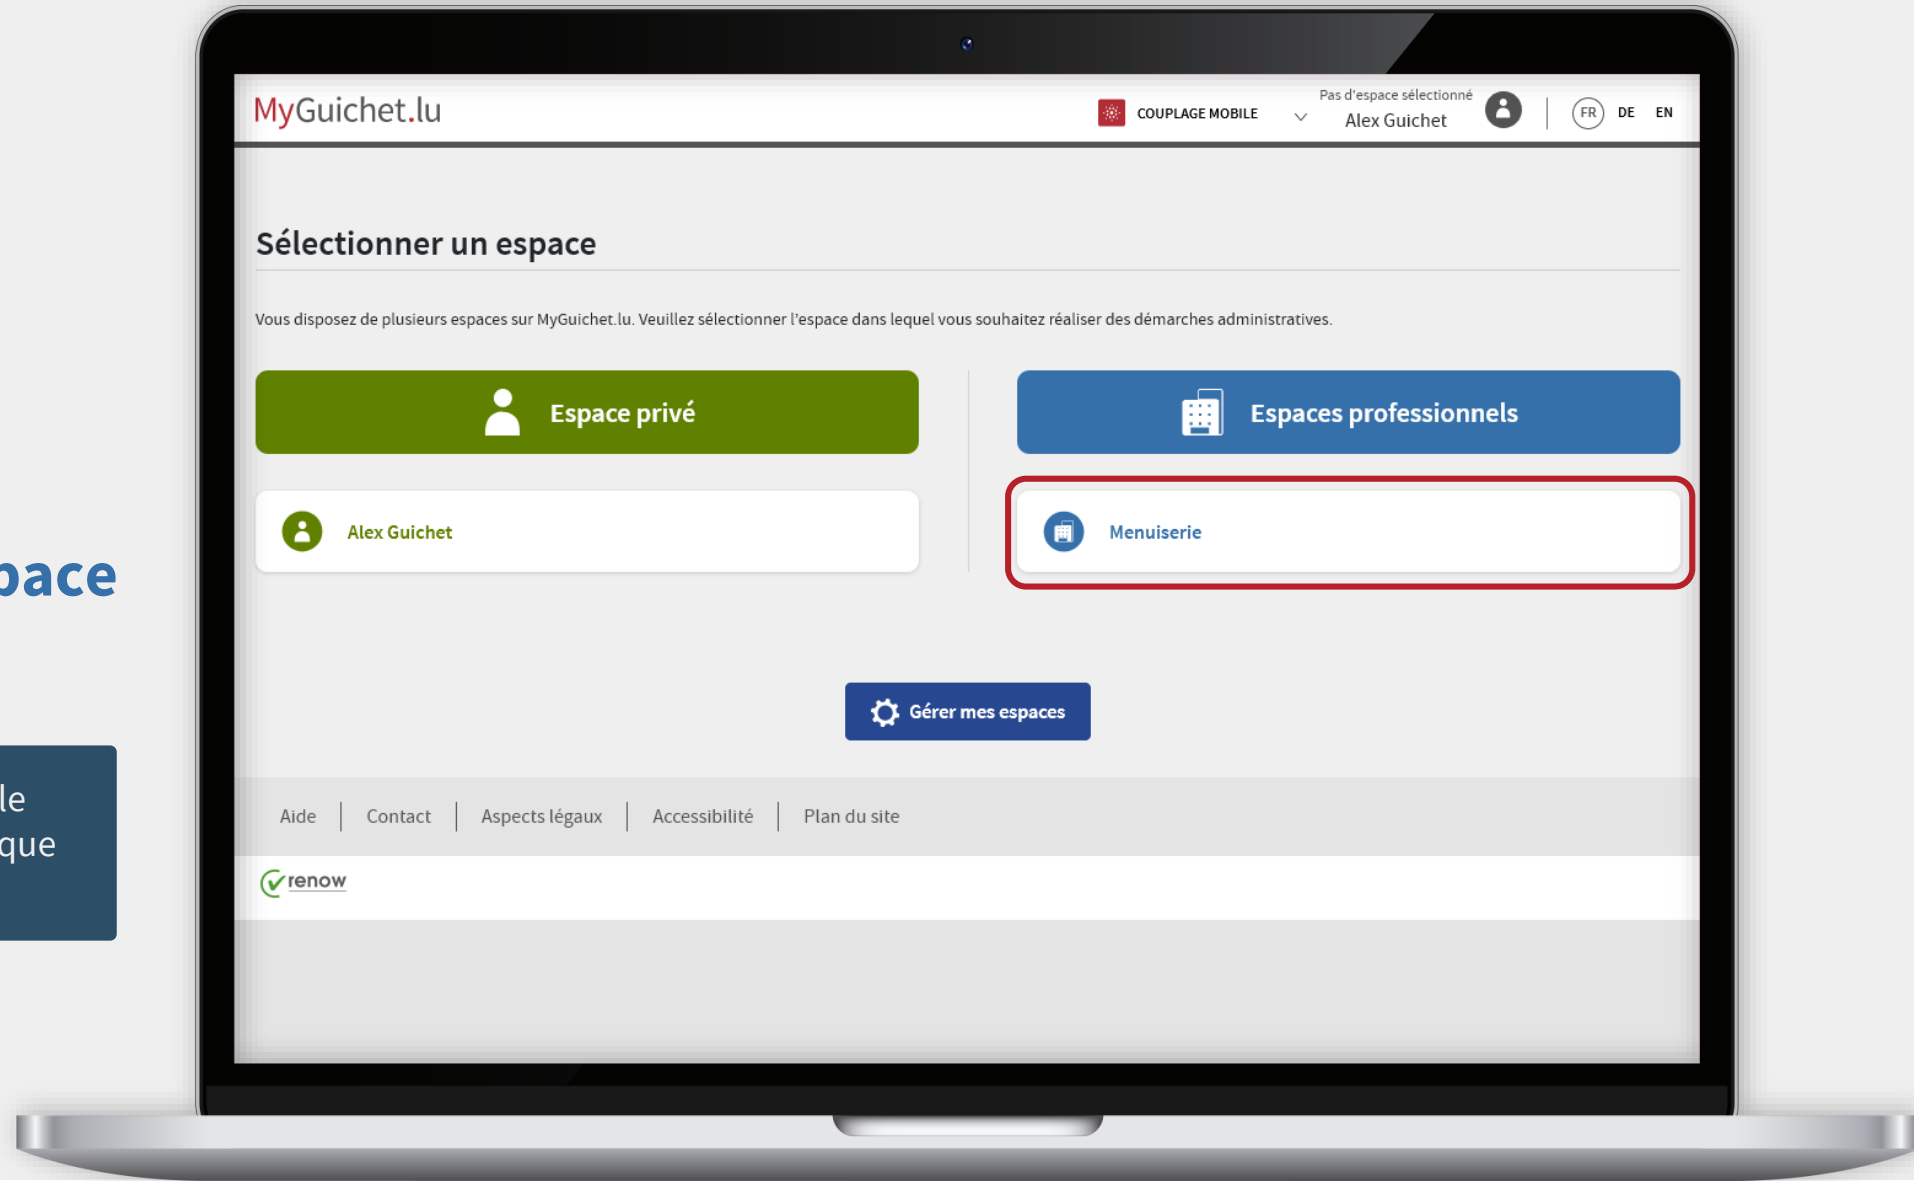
pace

le
que

MyGuichet.lu

COUPLAGE MOBILE

Pas d'espace sélectionné
Alex Guichet

FR DE EN

Sélectionner un espace

Vous disposez de plusieurs espaces sur MyGuichet.lu. Veuillez sélectionner l'espace dans lequel vous souhaitez réaliser des démarches administratives.

Espace privé

Espaces professionnels

Alex Guichet

Menuiserie

Gérer mes espaces

Aide | Contact | Aspects légaux | Accessibilité | Plan du site

renow